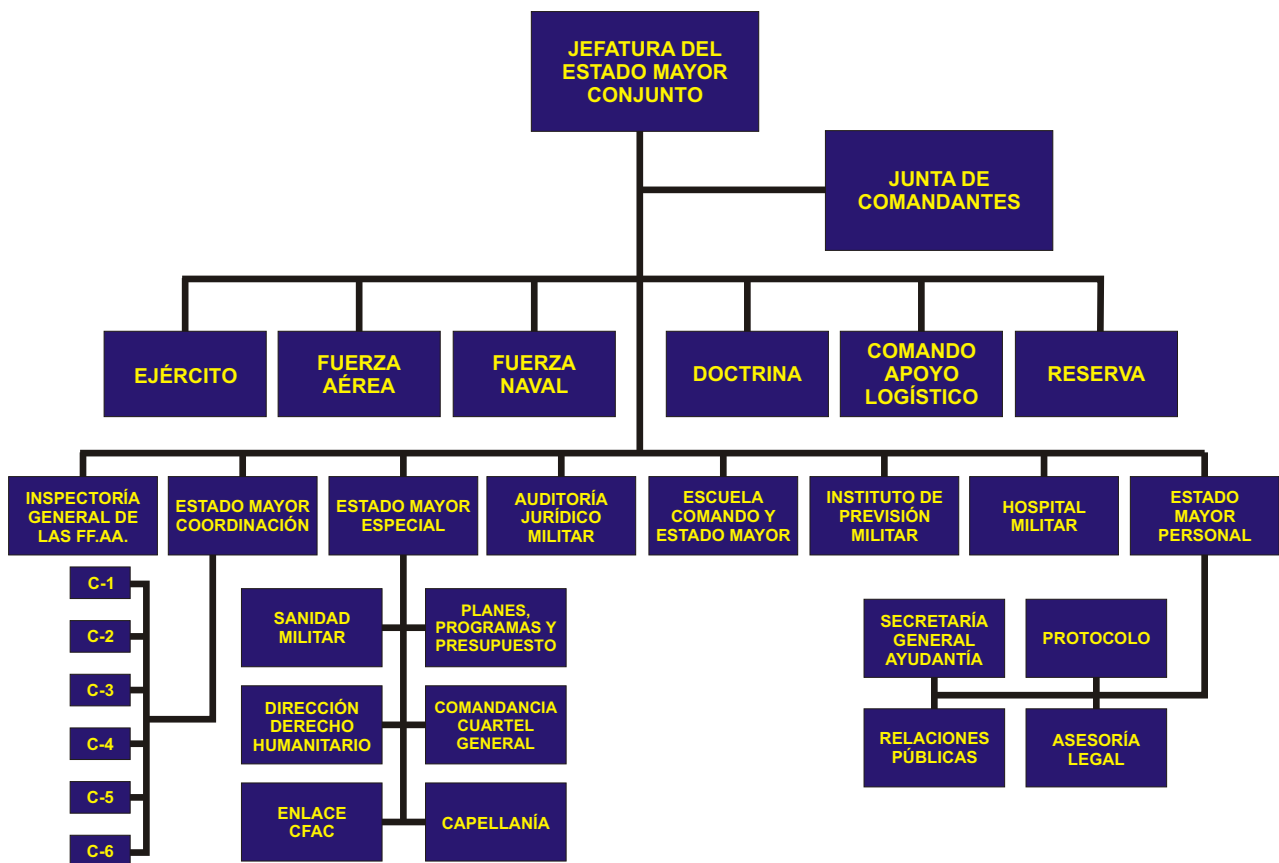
JEFATURA DEL ESTADO MAYOR CONJUNTO

JUNTA DE COMANDANTES

EJÉRCITO

FUERZA AÉREA

FUERZA NAVAL

DOCTRINA

COMANDO APOYO LOGÍSTICO

RESERVA

INSPECTORÍA GENERAL DE LAS FF.AA.

ESTADO MAYOR COORDINACIÓN

ESTADO MAYOR ESPECIAL

AUDITORÍA JURÍDICO MILITAR

ESCUELA COMANDO Y ESTADO MAYOR

INSTITUTO DE PREVISIÓN MILITAR

HOSPITAL MILITAR

ESTADO MAYOR PERSONAL

C-1

C-2

C-3

C-4

C-5

C-6

SANIDAD MILITAR

PLANES, PROGRAMAS Y PRESUPUESTO

DIRECCIÓN DERECHO HUMANITARIO

COMANDANCIA CUARTEL GENERAL

ENLACE CFAC

CAPELLANÍA

SECRETARÍA GENERAL AYUDANTÍA

PROTOCOLO

RELACIONES PÚBLICAS

ASESORÍA LEGAL